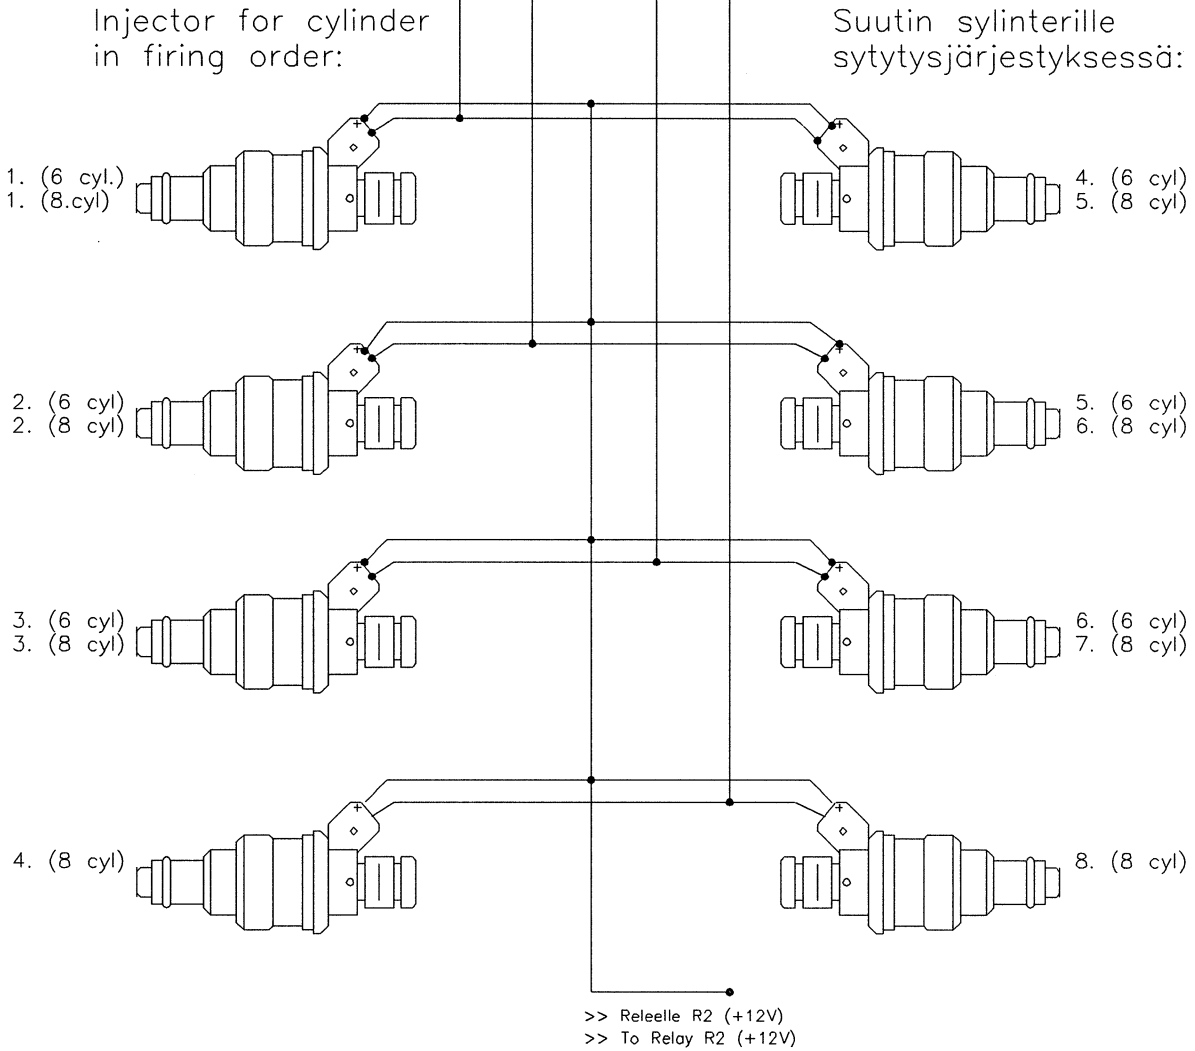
Injector for cylinder
in firing order:

Suutin sylinterille
sytytysjärjestyksessä:

1. (6 cyl.)
1. (8.cyl)

4. (6 cyl)
5. (8 cyl)

2. (6 cyl)
2. (8 cyl)

5. (6 cyl)
6. (8 cyl)

3. (6 cyl)
3. (8 cyl)

6. (6 cyl)
7. (8 cyl)

4. (8 cyl)

8. (8 cyl)

>> Releelle R2 (+12V)
>> To Relay R2 (+12V)